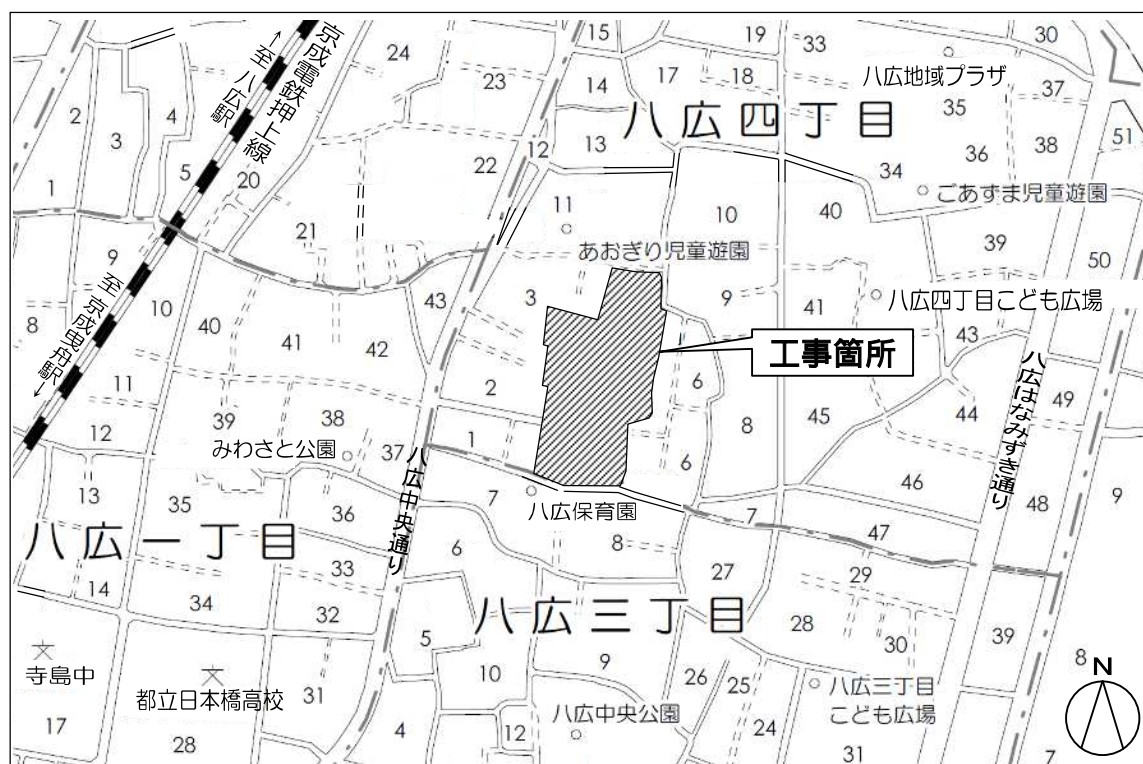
京成電鉄押上線
↑至八広駅
至京成曳舟駅↓
15
19
33
30
24
23
14
17
18
八広地域プラザ
37
2
3
4
八広四丁目
35
51
13
12
22
36
38
5
20
34
1
ごあずま児童遊園
11
10
40
21
9
あおぎり児童遊園
39
50
10
3
9
41
八広四丁目こども広場
8
40
43
41
42
工事箇所
43
11
6
八広はなみずき通り
49
2
39
38
45
44
8
12
みわさと公園
37
1
6
八広中央通り
13
35
7
八広保育園
46
48
9
36
7
八広一丁目
8
47
6
33
27
14
29
34
32
八広三丁目
28
39
5
30
9
8
寺島中
都立日本橋高校
31
10
26
25
八広三丁目
こども広場
17
4
八広中央公園
12
24
28
31
7
N